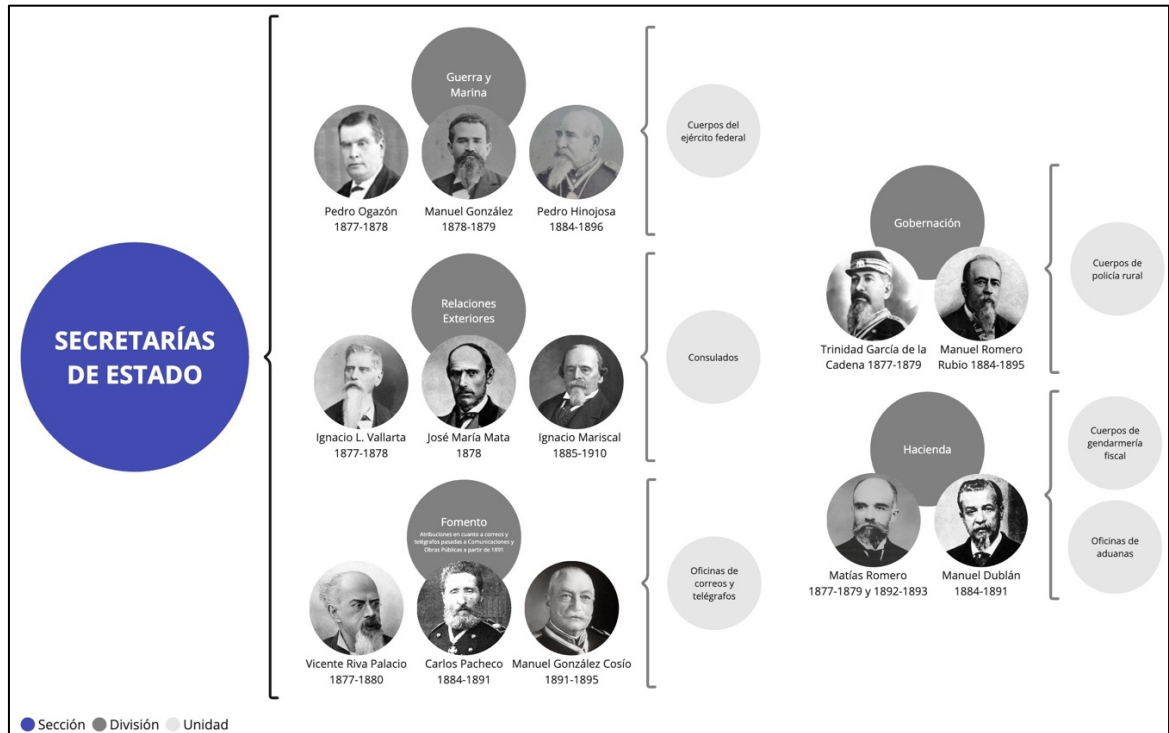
SECRETARÍAS DE ESTADO

Guerra y Marina

Pedro Ogazón 1877-1878

Manuel González 1878-1879

Pedro Hinojosa 1884-1896

Cuerpos del ejército federal

Relaciones Exteriores

Ignacio L. Vallarta 1877-1878

José María Mata 1878

Ignacio Mariscal 1885-1910

Consulados

Fomento

Atribuciones en cuanto a correos y telégrafos pasadas a Comunicaciones y Obras Públicas a partir de 1891

Vicente Riva Palacio 1877-1880

Carlos Pacheco 1884-1891

Manuel González Cosío 1891-1895

Oficinas de correos y telégrafos

Gobernación

Trinidad García de la Cadena 1877-1879

Manuel Romero Rubio 1884-1895

Cuerpos de policía rural

Hacienda

Matías Romero 1877-1879 y 1892-1893

Manuel Dublán 1884-1891

Cuerpos de gendarmería fiscal

Oficinas de aduanas

Sección División Unidad